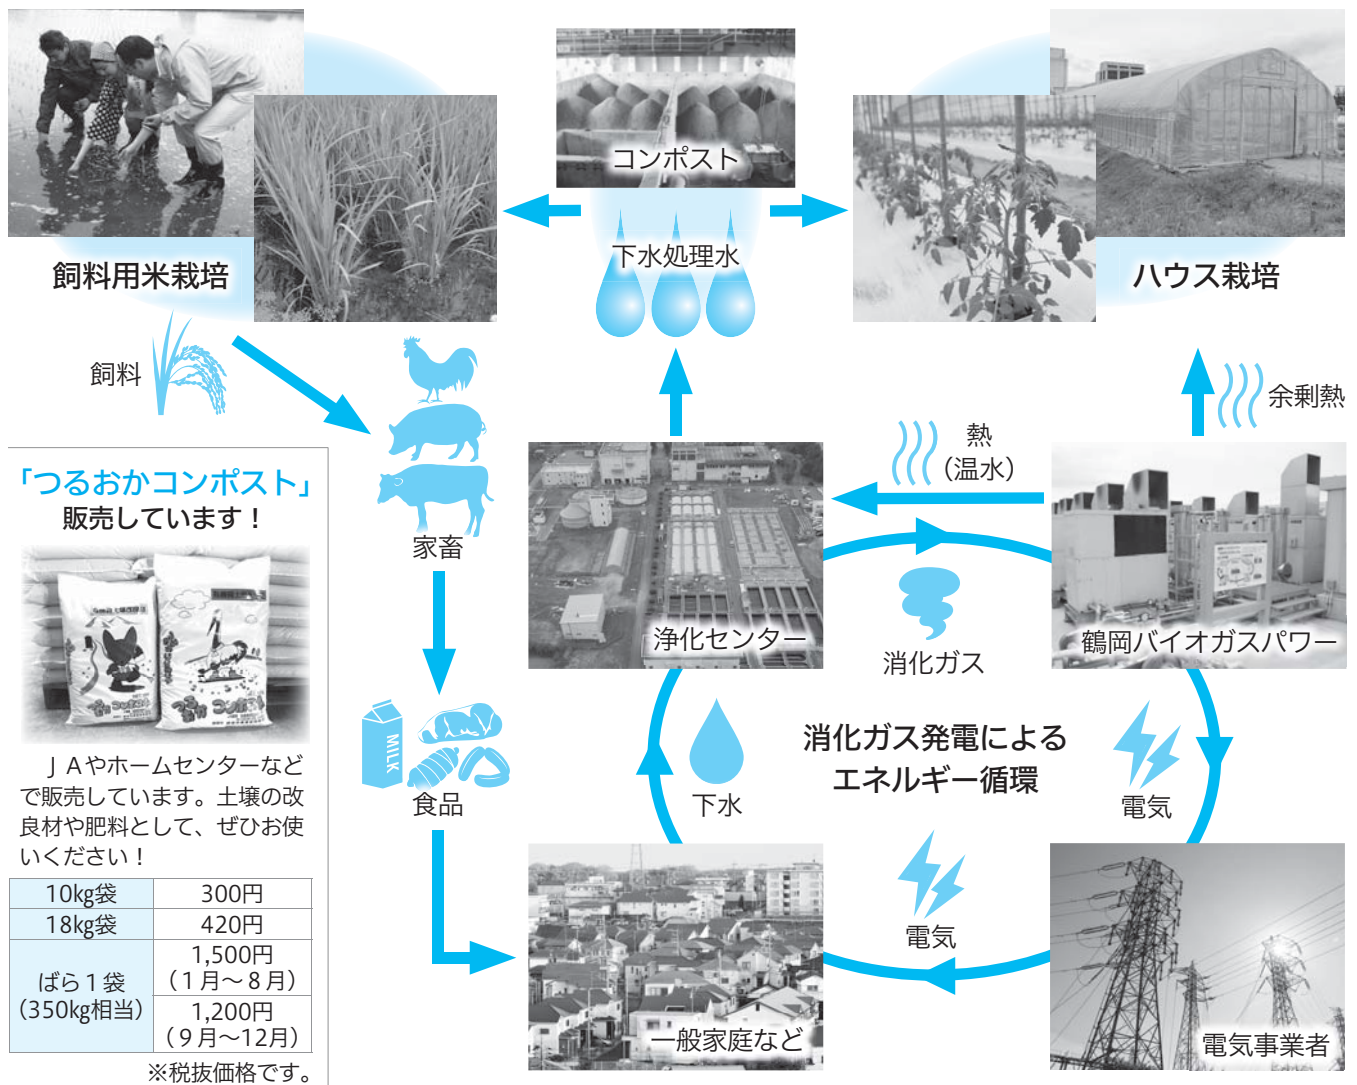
コンポスト

下水処理水

飼料用米栽培

ハウス栽培

飼料

余剰熱

熱
(温水)

家畜

「つるおかコンポスト」
販売しています！

浄化センター

消化ガス

鶴岡バイオガスパワー

JAやホームセンターなどで販売しています。土壌の改良材や肥料として、ぜひお使いください！

MILK

食品

下水

消化ガス発電による
エネルギー循環

電気

| 10kg袋 | 300円 |
|---|---|
| 18kg袋 | 420円 |
| ばら1袋 (350kg相当) | 1,500円 (1月～8月) |
| | 1,200円 (9月～12月) |

※税抜価格です。

電気

一般家庭など

電気事業者